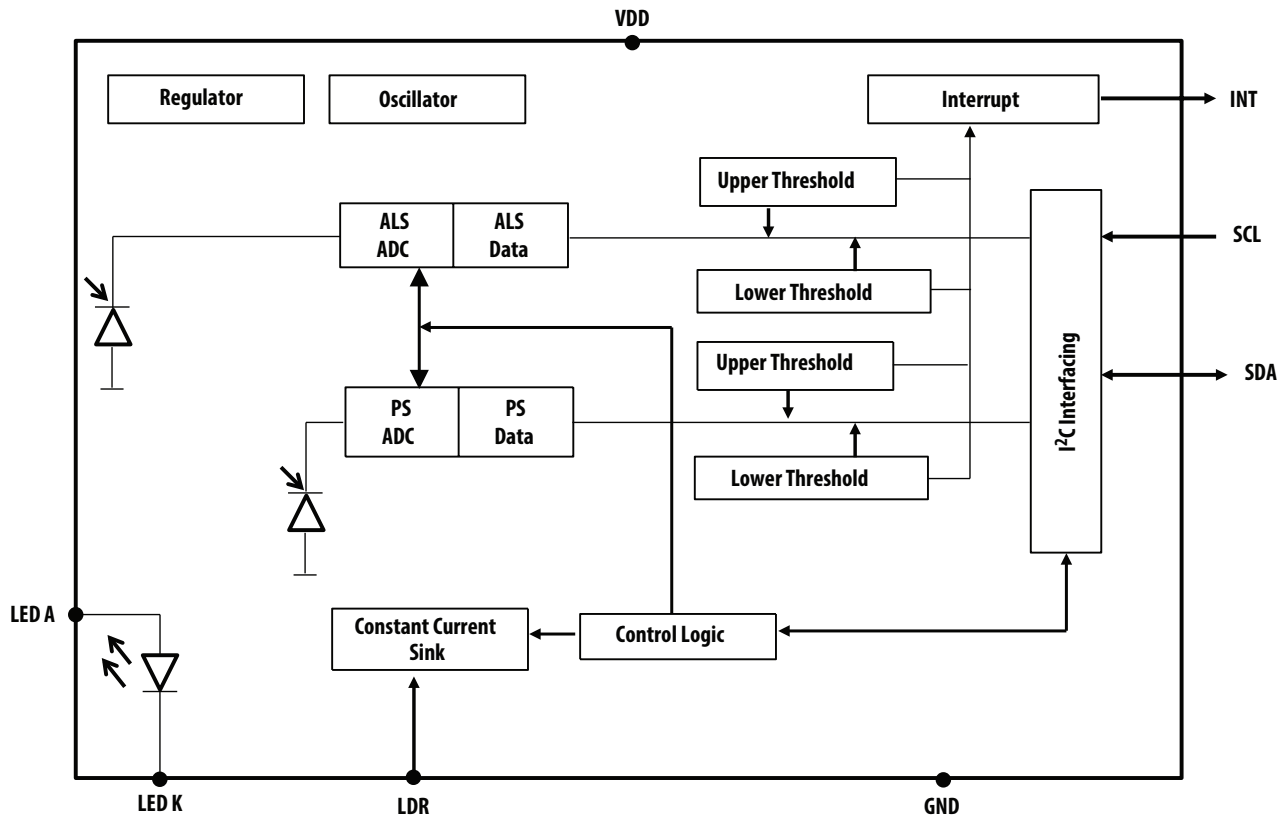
VDD

Regulator

Oscillator

Interrupt

INT

Upper Threshold

ALS ADC

ALS Data

SCL

Lower Threshold

Upper Threshold

$I^2C$ Interfacing

SDA

PS ADC

PS Data

Lower Threshold

LED A

Constant Current Sink

Control Logic

LED K

LDR

GND